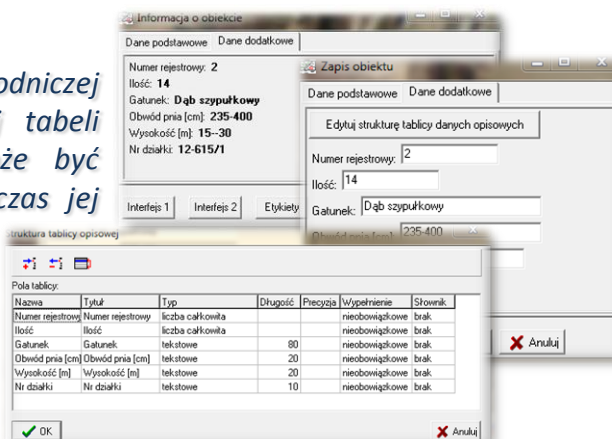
odniczej
j tabeli
że być
czas jej

Informacja o obiekcie
Dane podstawowe | Dane dodatkowe
Numer rejestrowy: 2
Ilość: 14
Gatunek: Dąb szypułkowy
Obwód pnia [cm]: 235-400
Wysokość [m]: 15--30
Nr działki: 12-615/1
Interfejs 1 | Interfejs 2 | Etykiety

Zapis obiektu
Dane podstawowe | Dane dodatkowe
Edytuj strukturę tablicy danych opisowych
Numer rejestrowy: 2
Ilość: 14
Gatunek: Dąb szypułkowy
Obwód pnia [cm]: 235-400
Anuluj

Struktura tablicy opisowej
Pola tablicy:

| Nazwa | Tytuł | Typ | Długość | Precyzja | Wypełnienie | Słownik |
|---|---|---|---|---|---|---|
| Numer rejestrowy | Numer rejestrowy | liczba całkowita | | | nieobowiązkowe | brak |
| Ilość | Ilość | liczba całkowita | | | nieobowiązkowe | brak |
| Gatunek | Gatunek | tekstowe | 80 | | nieobowiązkowe | brak |
| Obwód pnia [cm] | Obwód pnia [cm] | tekstowe | 20 | | nieobowiązkowe | brak |
| Wysokość [m] | Wysokość [m] | tekstowe | 20 | | nieobowiązkowe | brak |
| Nr działki | Nr działki | tekstowe | 10 | | nieobowiązkowe | brak |

OK
Anuluj